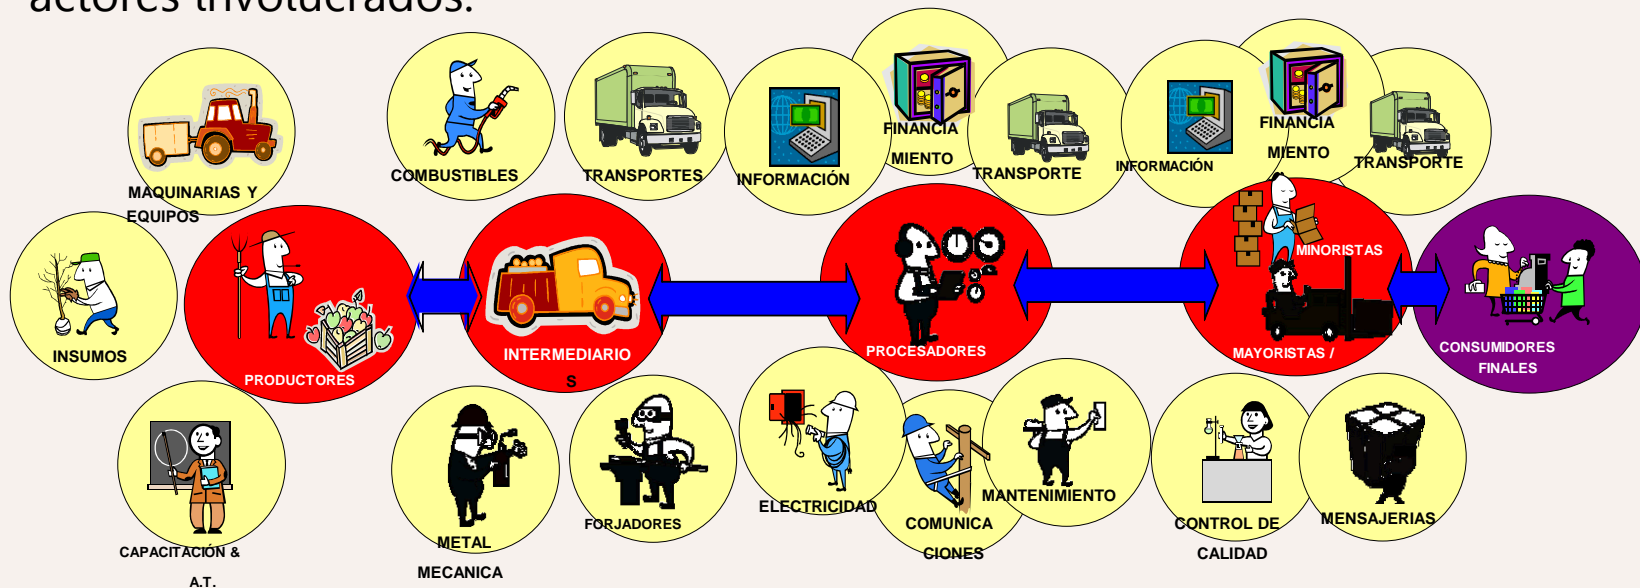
actores involucrados.

MAQUINARIAS Y EQUIPOS

COMBUSTIBLES

TRANSPORTES

INFORMACIÓN

FINANCIA MIENTO

TRANSPORTE

INFORMACIÓN

FINANCIA MIENTO

TRANSPORTE

INSUMOS

PRODUCTORES

INTERMEDIARIO S

PROCESADORES

MINORISTAS

MAYORISTAS /

CONSUMIDORES FINALES

CAPACITACIÓN & A.T.

METAL MECANICA

FORJADORES

ELECTRICIDAD

COMUNICA CIONES

MANTENIMIENTO

CONTROL DE CALIDAD

MENSAJERIAS